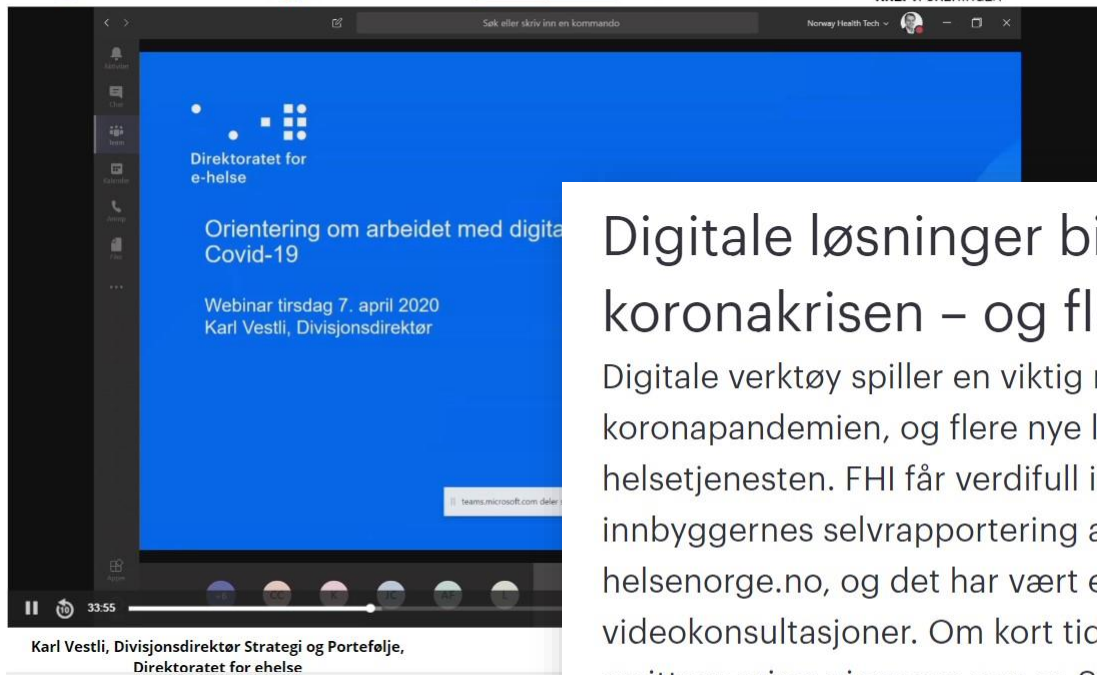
Søk eller skriv inn en kommando

Norway Health Tech

Aktivitet

Chat

Team

Kalender

Anrop

Filer

...

Apper

Direktoratet for e-helse

Orientering om arbeidet med digita
Covid-19

Webinar tirsdag 7. april 2020
Karl Vestli, Divisjonsdirektør

teams.microsoft.com deler

+6 CC K JC AF L

33:55

Karl Vestli, Divisjonsdirektør Strategi og Portefølje, Direktoratet for ehelse

Digitale løsninger bi
koronakrisen – og fl

Digitale verktøy spiller en viktig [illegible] koronapandemien, og flere nye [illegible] helsetjenesten. FHI får verdifull i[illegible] innbyggernes selvrapportering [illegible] helsenorge.no, og det har vært e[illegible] videokonsultasjoner. Om kort tid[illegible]